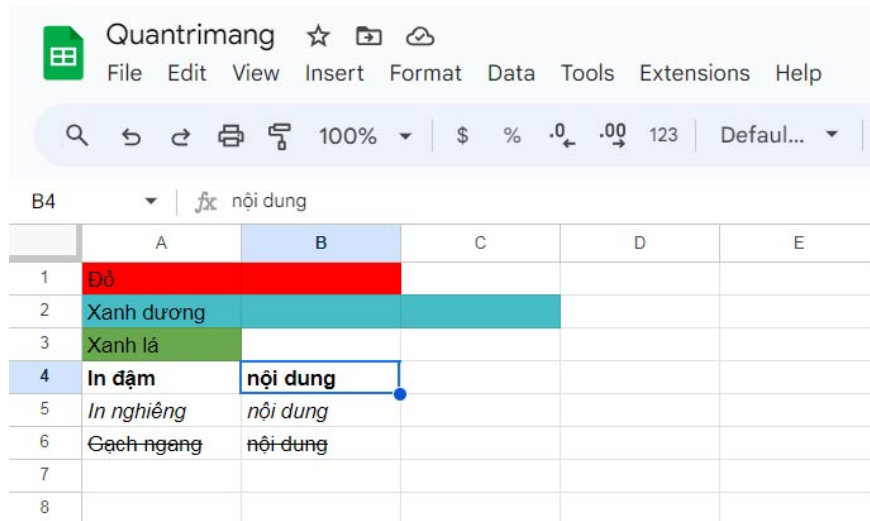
Quantrimang

File Edit View Insert Format Data Tools Extensions Help

100% $ % .0 .00 123 Defaul...

B4 fx nội dung

| | A | B | C | D | E |
|---|---|---|---|---|---|
| 1 | Đỏ | | | | |
| 2 | Xanh dương | | | | |
| 3 | Xanh lá | | | | |
| 4 | **In đậm** | **nội dung** | | | |
| 5 | *In nghiêng* | *nội dung* | | | |
| 6 | ~~Gạch ngang~~ | ~~nội dung~~ | | | |
| 7 | | | | | |
| 8 | | | | | |